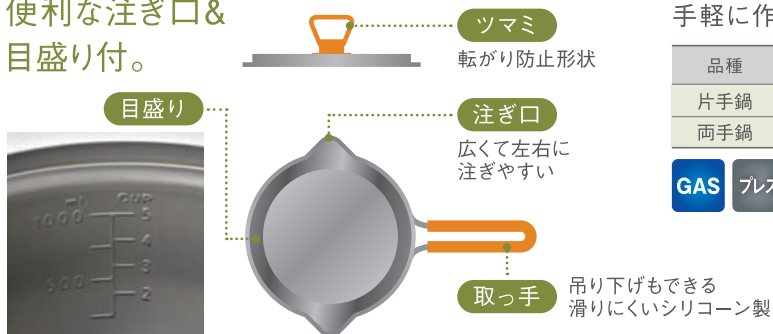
便利な注ぎ口&
目盛り付。

ツマミ
転がり防止形状

目盛り

注ぎ口
広くて左右に
注ぎやすい

ml CUP
1000 5
4
3
500 2

取っ手
吊り下げもできる
滑りにくいシリコーン製

手軽に作

| 品種 |
|---|
| 片手鍋 |
| 両手鍋 |

GAS プレ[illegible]